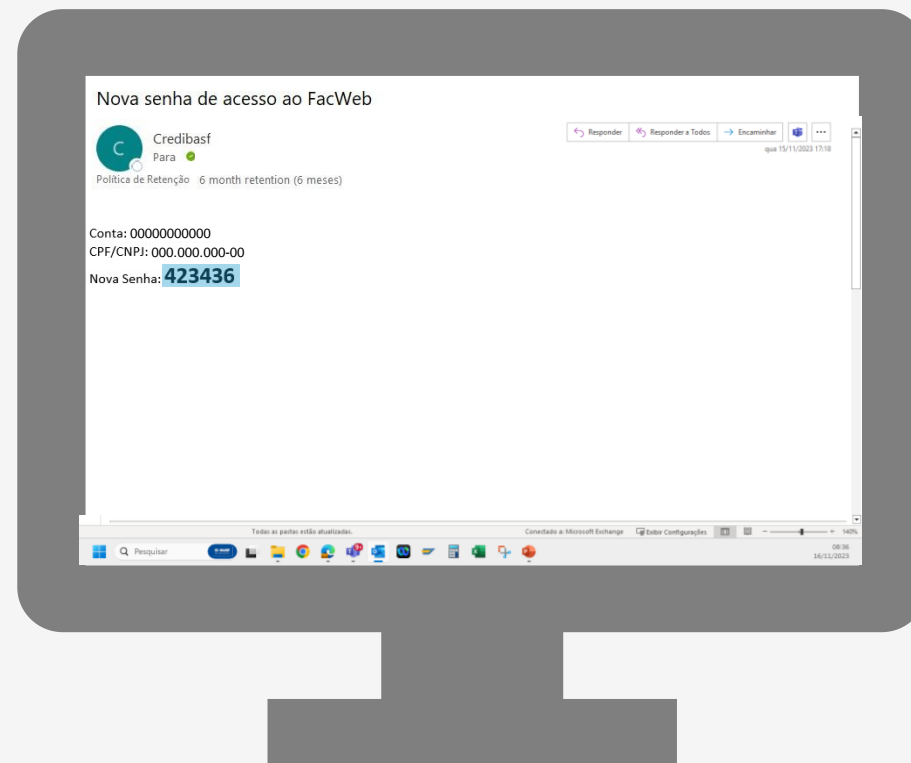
Nova senha de acesso ao FacWeb

C

Credibasf

Para

Política de Retenção 6 month retention (6 meses)

Responder | Responder a Todos | Encaminhar | ...

qua 15/11/2023 17:18

Conta: 00000000000

CPF/CNPJ: 000.000.000-00

Nova Senha: 423436

Todas as pastas estão atualizadas.

Conectado a: Microsoft Exchange

Exibir Configurações

140%

Pesquisar

08:36
16/11/2023